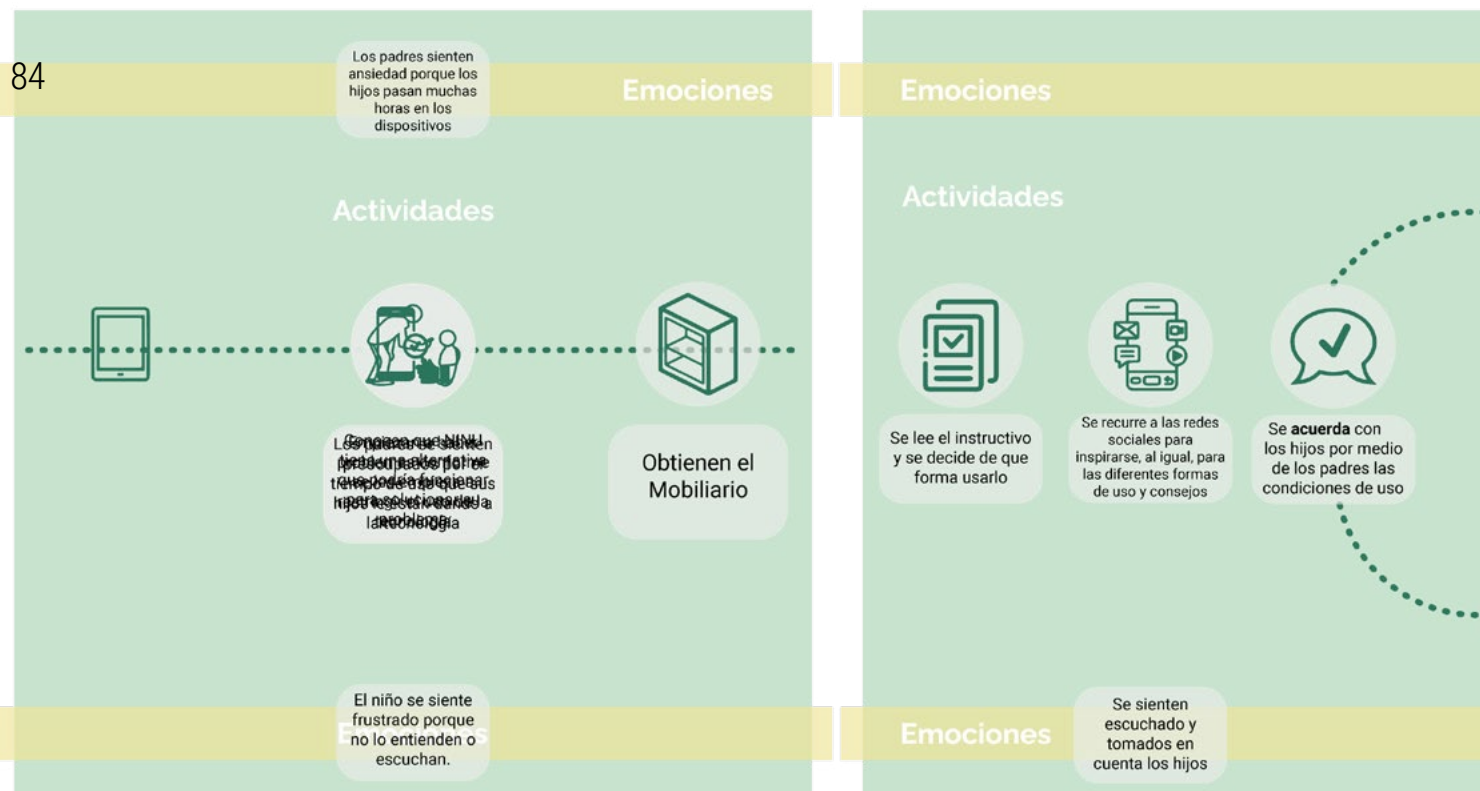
84

Los padres sienten ansiedad porque los hijos pasan muchas horas en los dispositivos

Emociones

Actividades

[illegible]

Obtienen el Mobiliario

El niño se siente frustrado porque no lo entienden o escuchan.

E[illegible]s

Emociones

Actividades

Se lee el instructivo y se decide de que forma usarlo

Se recurre a las redes sociales para inspirarse, al igual, para las diferentes formas de uso y consejos

Se **acuerda** con los hijos por medio de los padres las condiciones de uso

Emociones

Se sienten escuchado y tomados en cuenta los hijos